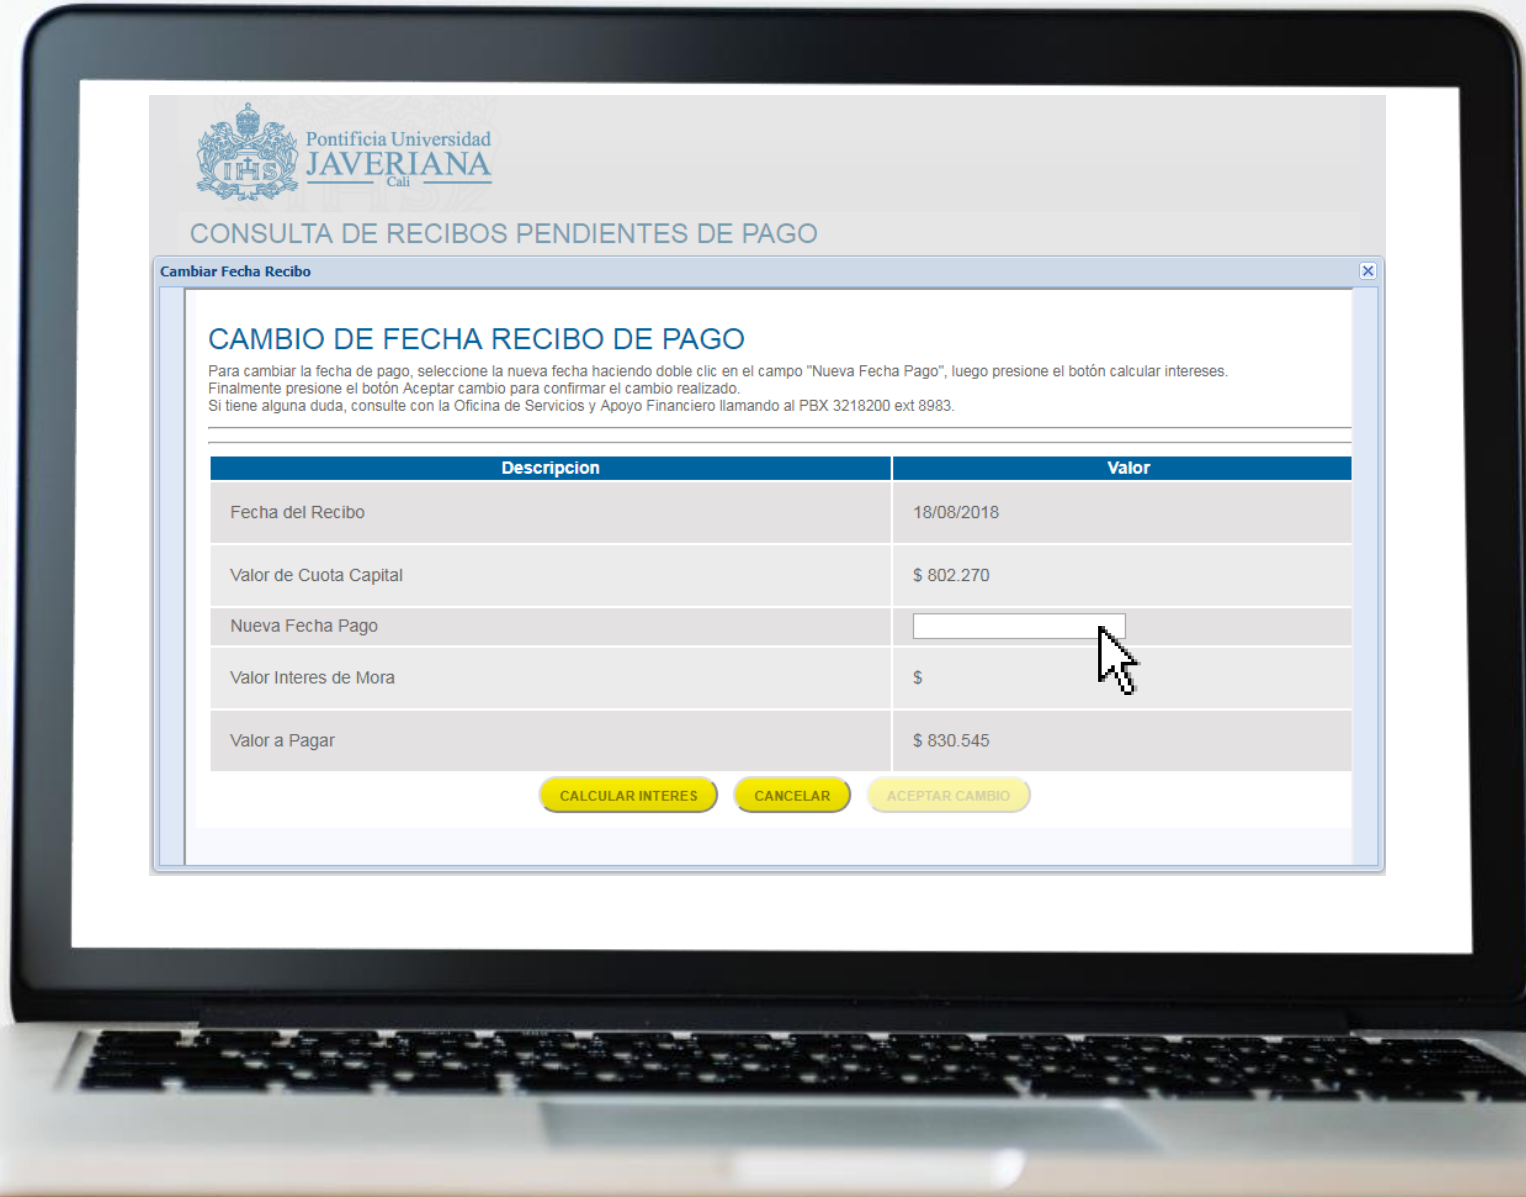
IHS

Pontificia Universidad
JAVERIANA
Cali

CONSULTA DE RECIBOS PENDIENTES DE PAGO

Cambiar Fecha Recibo

CAMBIO DE FECHA RECIBO DE PAGO

Para cambiar la fecha de pago, seleccione la nueva fecha haciendo doble clic en el campo "Nueva Fecha Pago", luego presione el botón calcular intereses.
Finalmente presione el botón Aceptar cambio para confirmar el cambio realizado.
Si tiene alguna duda, consulte con la Oficina de Servicios y Apoyo Financiero llamando al PBX 3218200 ext 8983.

| Descripcion | Valor |
|---|---|
| Fecha del Recibo | 18/08/2018 |
| Valor de Cuota Capital | $ 802.270 |
| Nueva Fecha Pago | |
| Valor Interes de Mora | $ |
| Valor a Pagar | $ 830.545 |

CALCULAR INTERES
CANCELAR
ACEPTAR CAMBIO